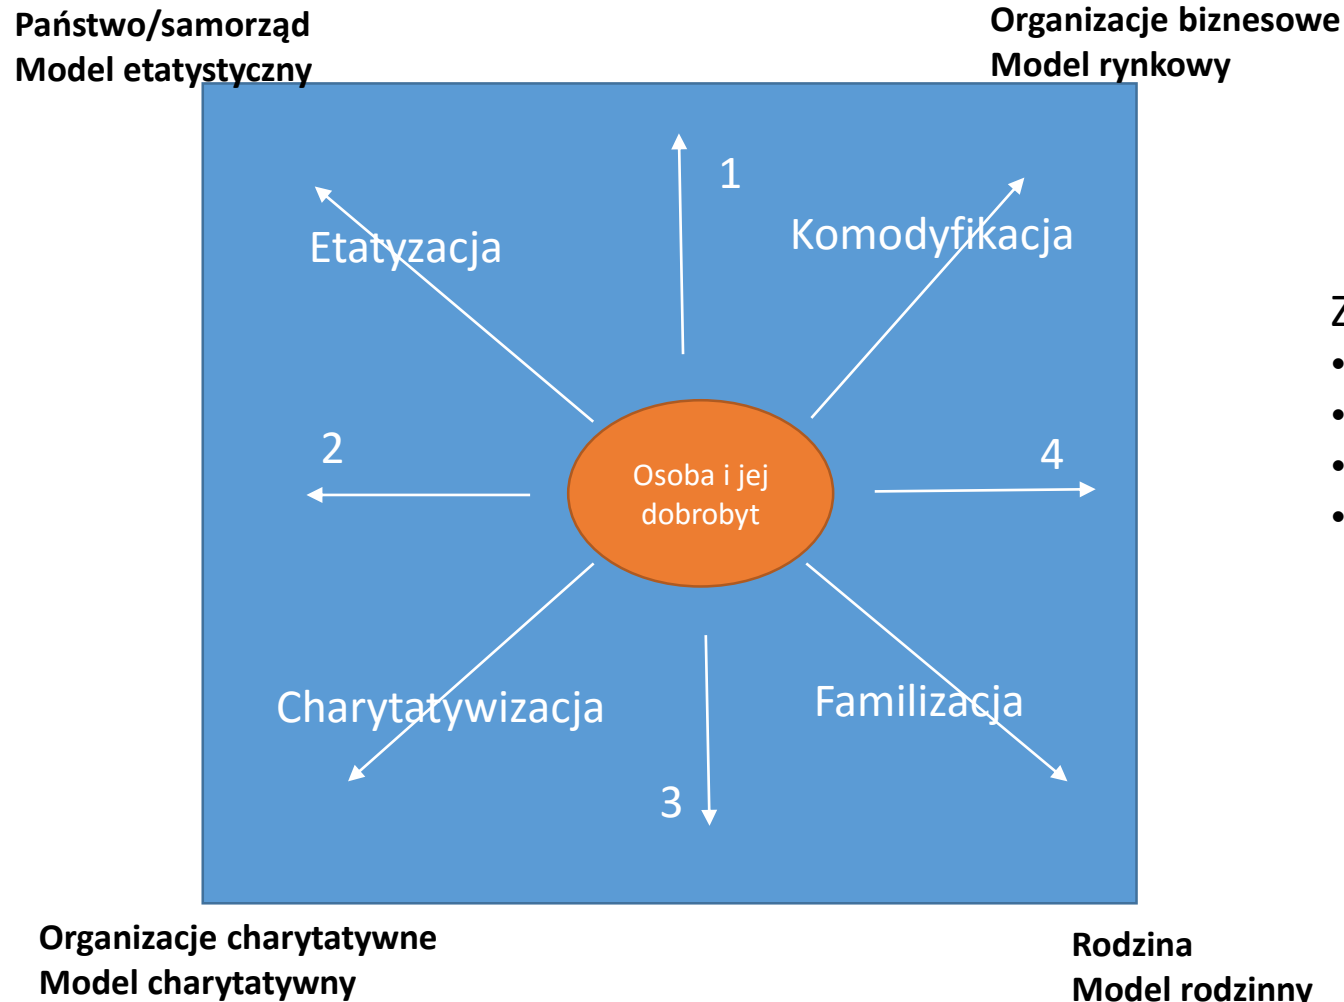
Państwo/samorząd
Model etatystyczny

Organizacje biznesowe
Model rynkowy

1

Etatyzacja

Komodyfikacja

Z
•
•
•
•

2

4

Osoba i jej dobrobyt

Charytatywizacja

Familizacja

3

Organizacje charytatywne
Model charytatywny

Rodzina
Model rodzinny